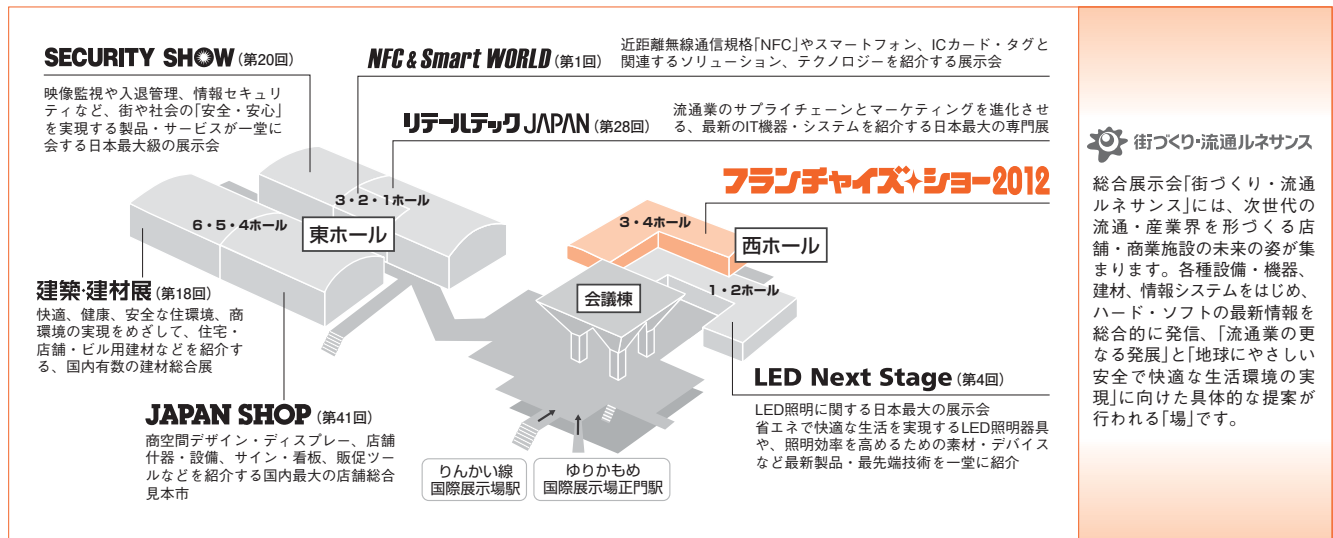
SECURITY SHOW (第20回)

映像監視や入退管理、情報セキュリティなど、街や社会の「安全・安心」を実現する製品・サービスが一堂に会する日本最大級の展示会

NFC & Smart WORLD (第1回)

近距離無線通信規格「NFC」やスマートフォン、ICカード・タグと関連するソリューション、テクノロジーを紹介する展示会

リテールテック JAPAN (第28回)

流通業のサプライチェーンとマーケティングを進化させる、最新のIT機器・システムを紹介する日本最大の専門展

フランチャイズ・ショー2012

3・2・1ホール

6・5・4ホール

東ホール

3・4ホール

西ホール

会議棟

1・2ホール

建築・建材展 (第18回)

快適、健康、安全な住環境、商環境の実現をめざして、住宅・店舗・ビル用建材などを紹介する、国内有数の建材総合展

JAPAN SHOP (第41回)

商空間デザイン・ディスプレー、店舗什器・設備、サイン・看板、販促ツールなどを紹介する国内最大の店舗総合見本市

LED Next Stage (第4回)

LED照明に関する日本最大の展示会
省エネで快適な生活を実現するLED照明器具や、照明効率を高めるための素材・デバイスなど最新製品・最先端技術を一堂に紹介

りんかい線
国際展示場駅

ゆりかもめ
国際展示場正門駅

街づくり・流通ルネサンス

総合展示会「街づくり・流通ルネサンス」には、次世代の流通・産業界を形づくる店舗・商業施設の未来の姿が集まります。各種設備・機器、建材、情報システムをはじめ、ハード・ソフトの最新情報を総合的に発信、「流通業の更なる発展」と「地球にやさしい安全で快適な生活環境の実現」に向けた具体的な提案が行われる「場」です。